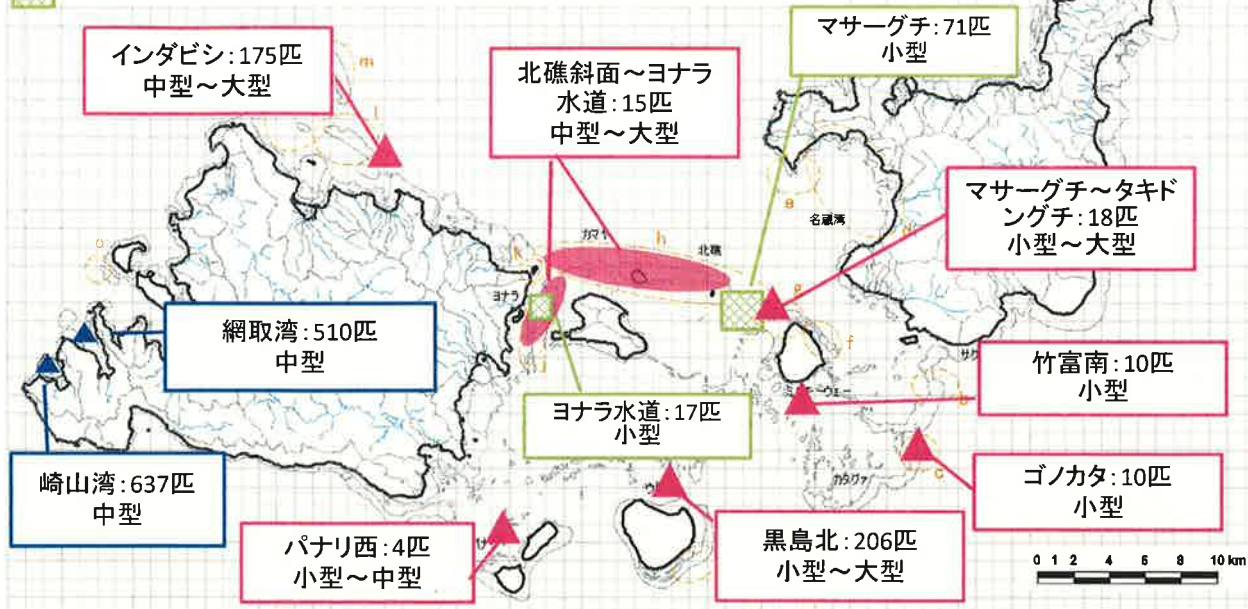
インダビシ:175匹
中型～大型

北礁斜面～ヨナラ水道:15匹
中型～大型

マサーグチ:71匹
小型

マサーグチ～タキドングチ:18匹
小型～大型

網取湾:510匹
中型

竹富南:10匹
小型

ヨナラ水道:17匹
小型

ゴノカタ:10匹
小型

崎山湾:637匹
中型

パナリ西:4匹
小型～中型

黒島北:206匹
小型～大型

m
l
k
h
カヤマ
北礁
名蔵湾
ヨナラ
e
f
ミ
ウェー
b
c
カタグァ
ウ
0 1 2 4 6 8 10 km